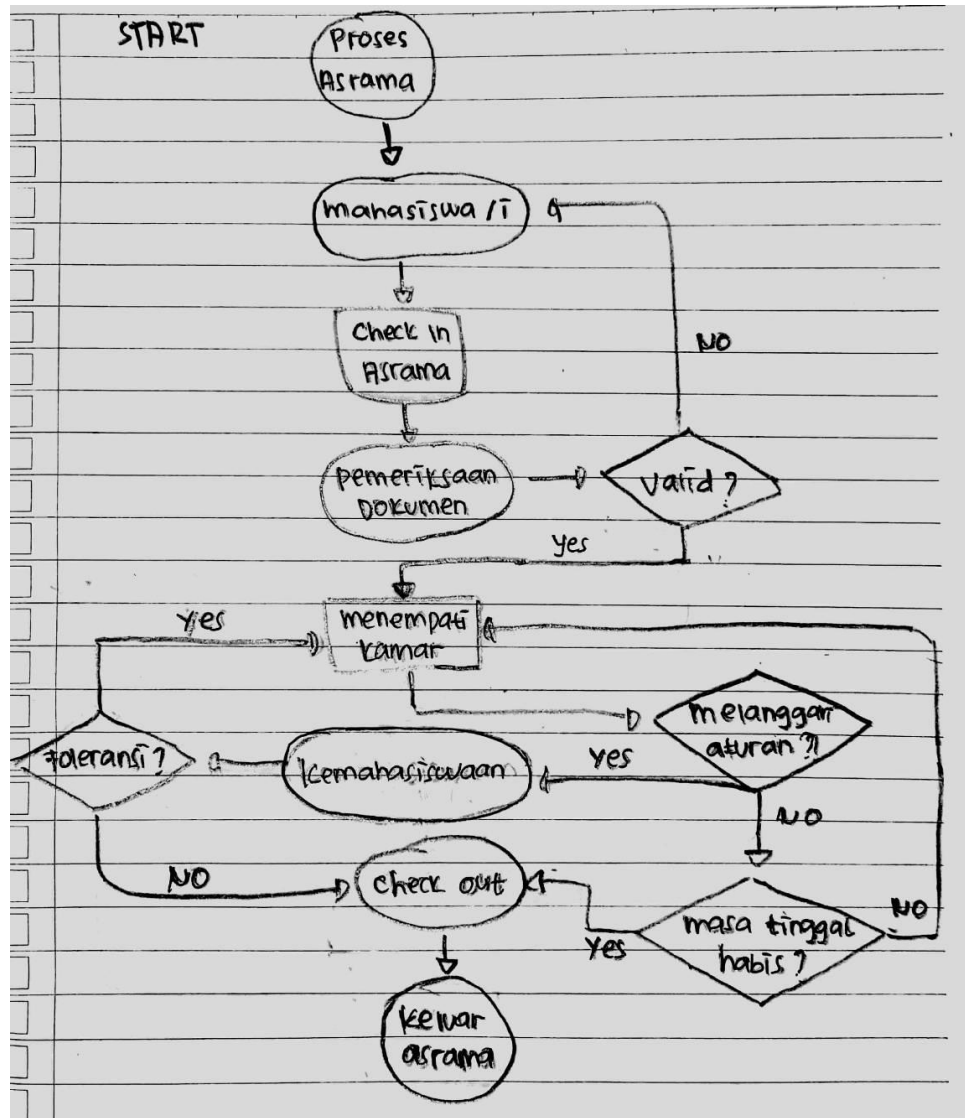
START

Proses Asrama

manasiswa/i

Check in Asrama

NO

pemeriksaan Dokumen

Valid ?

yes

yes

menempati kamar

melanggar aturan ?

toleransi ?

Kemahasiswaan

yes

NO

NO

Check out

masa tinggal habis ?

NO

yes

keluar asrama